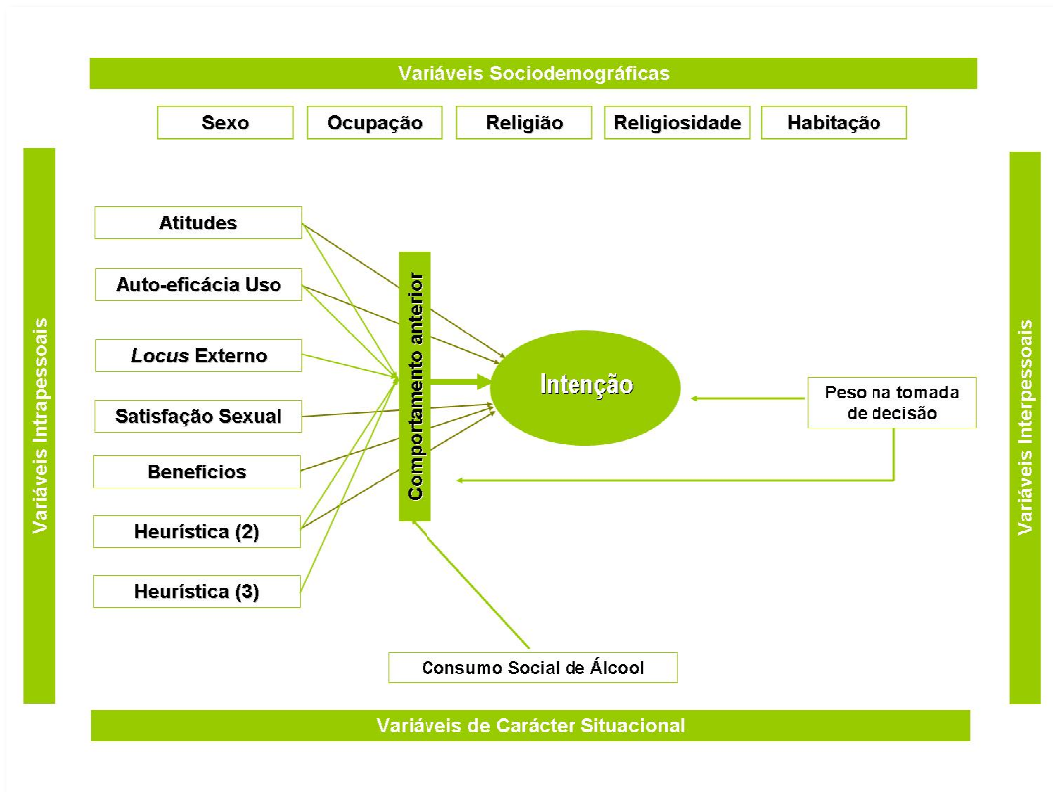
Variáveis Sociodemográficas

Sexo

Ocupação

Religião

Religiosidade

Habitação

Variáveis Intrapessoais

Atitudes

Auto-eficácia Uso

*Locus* Externo

Satisfação Sexual

Benefícios

Heurística (2)

Heurística (3)

Comportamento anterior

Intenção

Peso na tomada de decisão

Variáveis Interpessoais

Consumo Social de Álcool

Variáveis de Carácter Situacional